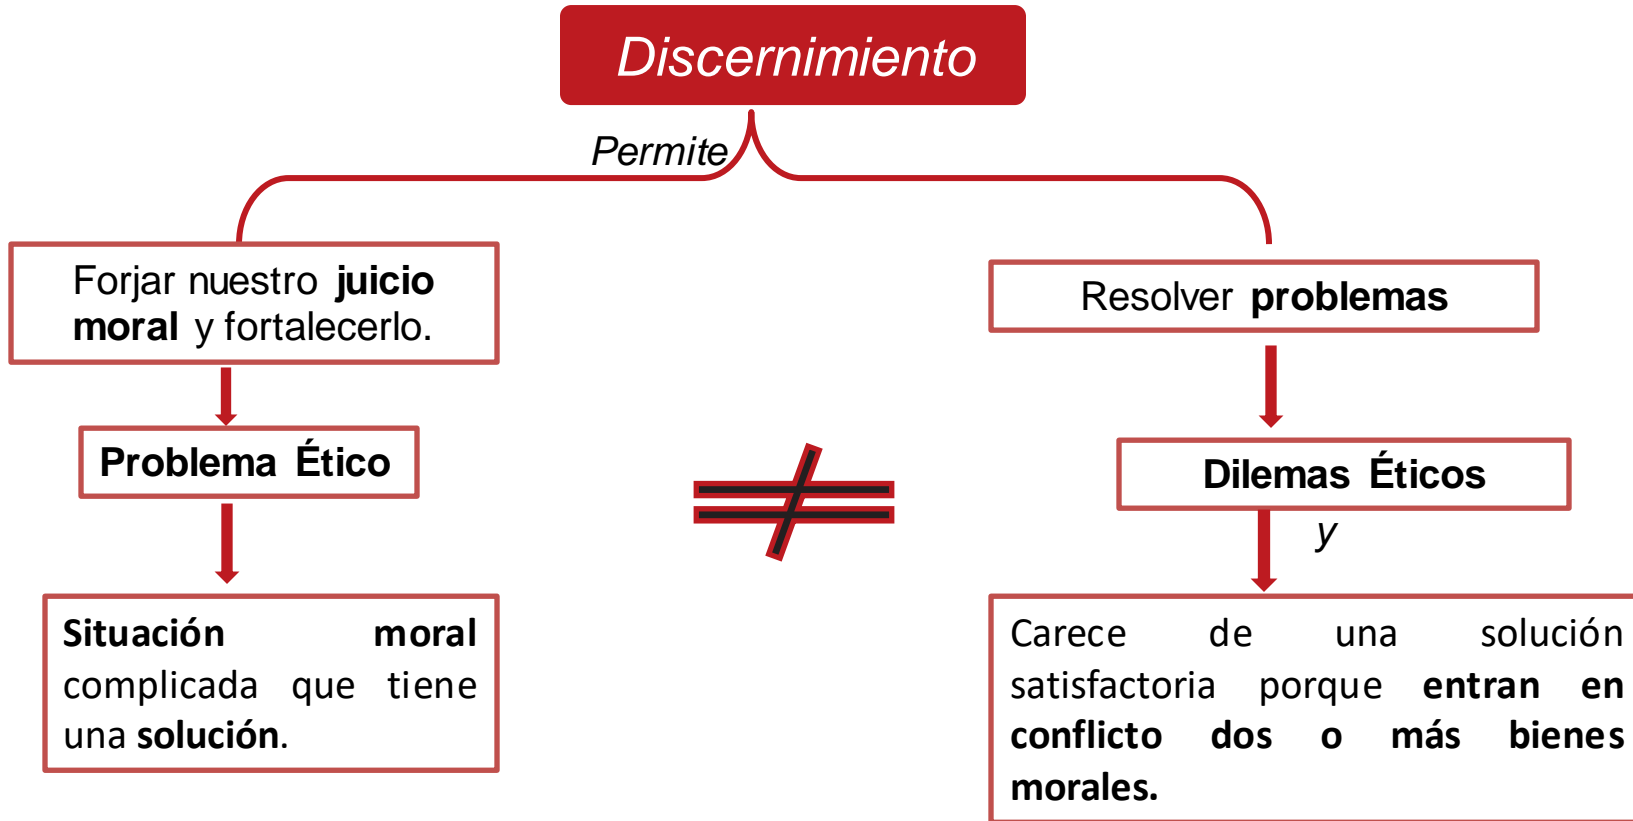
Discernimiento

Permite

Forjar nuestro **juicio moral** y fortalecerlo.

**Problema Ético**

**Situación moral** complicada que tiene una **solución**.

$\neq$

Resolver **problemas**

**Dilemas Éticos**

y

Carece de una solución satisfactoria porque **entran en conflicto dos o más bienes morales.**